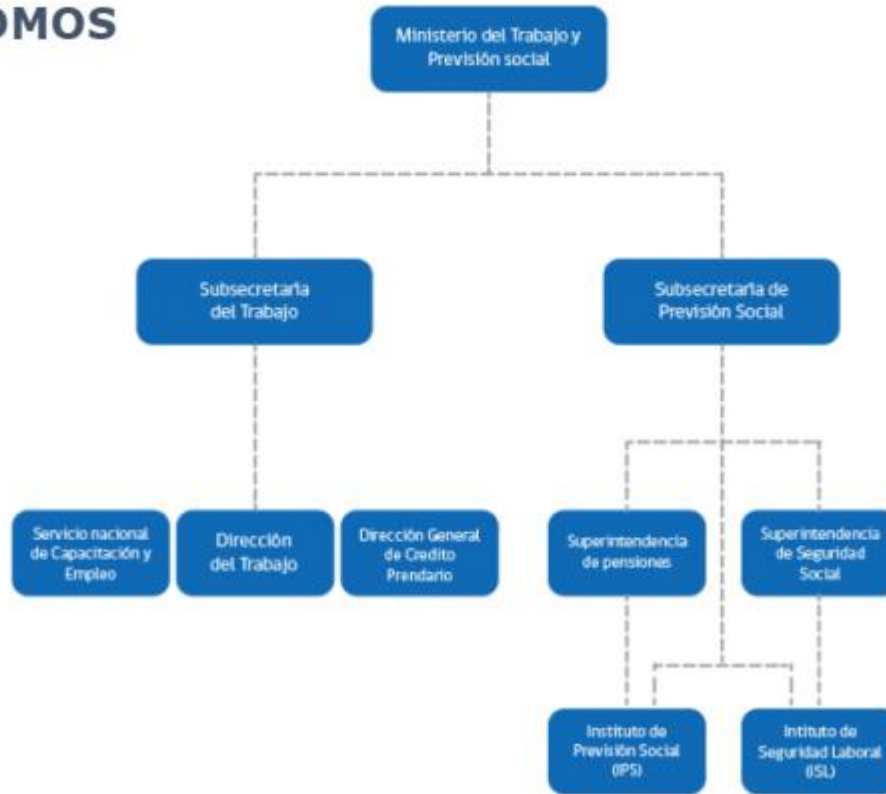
OMOS

Ministerio del Trabajo y Previsión social

Subsecretaria del Trabajo

Subsecretaria de Previsión Social

Servicio nacional de Capacitación y Empleo

Dirección del Trabajo

Dirección General de Credito Prendario

Superintendencia de pensiones

Superintendencia de Seguridad Social

Instituto de Previsión Social (IPS)

Intituto de Seguridad Laboral (ISL)